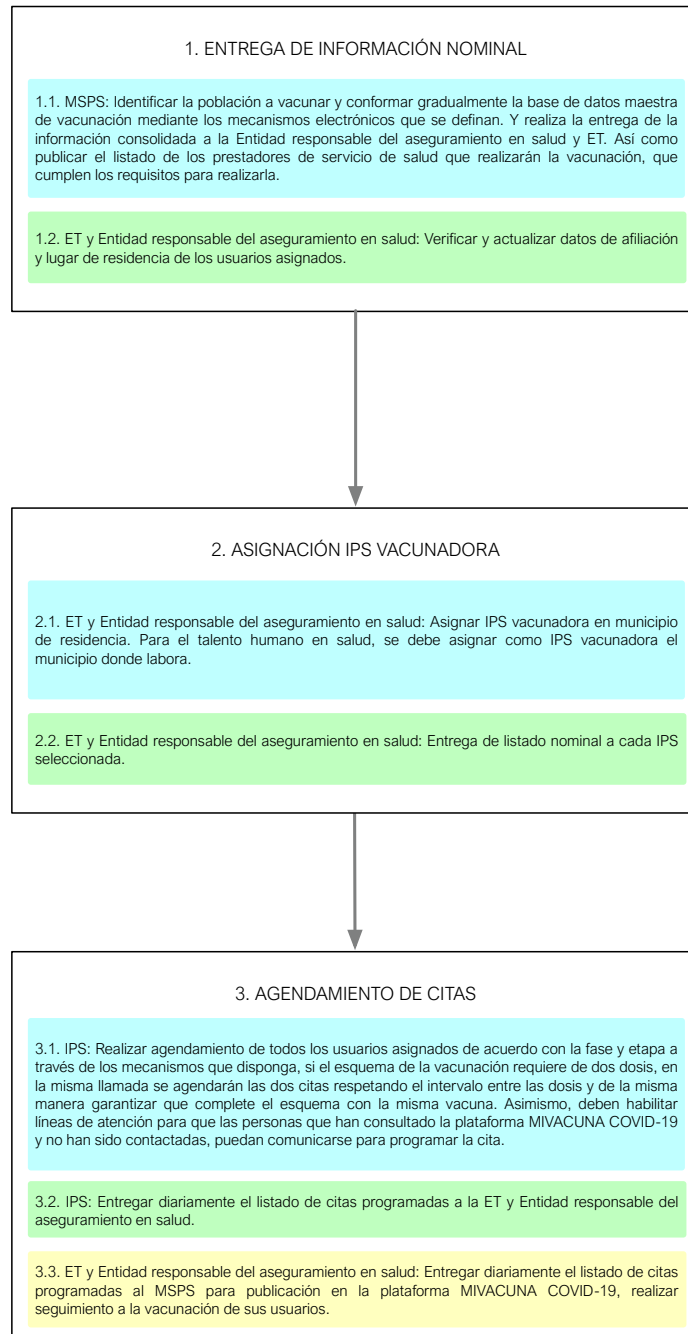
1. ENTREGA DE INFORMACIÓN NOMINAL

1.1. MSPS: Identificar la población a vacunar y conformar gradualmente la base de datos maestra de vacunación mediante los mecanismos electrónicos que se definan. Y realiza la entrega de la información consolidada a la Entidad responsable del aseguramiento en salud y ET. Así como publicar el listado de los prestadores de servicio de salud que realizarán la vacunación, que cumplen los requisitos para realizarla.

1.2. ET y Entidad responsable del aseguramiento en salud: Verificar y actualizar datos de afiliación y lugar de residencia de los usuarios asignados.

2. ASIGNACIÓN IPS VACUNADORA

2.1. ET y Entidad responsable del aseguramiento en salud: Asignar IPS vacunadora en municipio de residencia. Para el talento humano en salud, se debe asignar como IPS vacunadora el municipio donde labora.

2.2. ET y Entidad responsable del aseguramiento en salud: Entrega de listado nominal a cada IPS seleccionada.

3. AGENDAMIENTO DE CITAS

3.1. IPS: Realizar agendamiento de todos los usuarios asignados de acuerdo con la fase y etapa a través de los mecanismos que disponga, si el esquema de la vacunación requiere de dos dosis, en la misma llamada se agendarán las dos citas respetando el intervalo entre las dosis y de la misma manera garantizar que complete el esquema con la misma vacuna. Asimismo, deben habilitar líneas de atención para que las personas que han consultado la plataforma MIVACUNA COVID-19 y no han sido contactadas, puedan comunicarse para programar la cita.

3.2. IPS: Entregar diariamente el listado de citas programadas a la ET y Entidad responsable del aseguramiento en salud.

3.3. ET y Entidad responsable del aseguramiento en salud: Entregar diariamente el listado de citas programadas al MSPS para publicación en la plataforma MIVACUNA COVID-19, realizar seguimiento a la vacunación de sus usuarios.